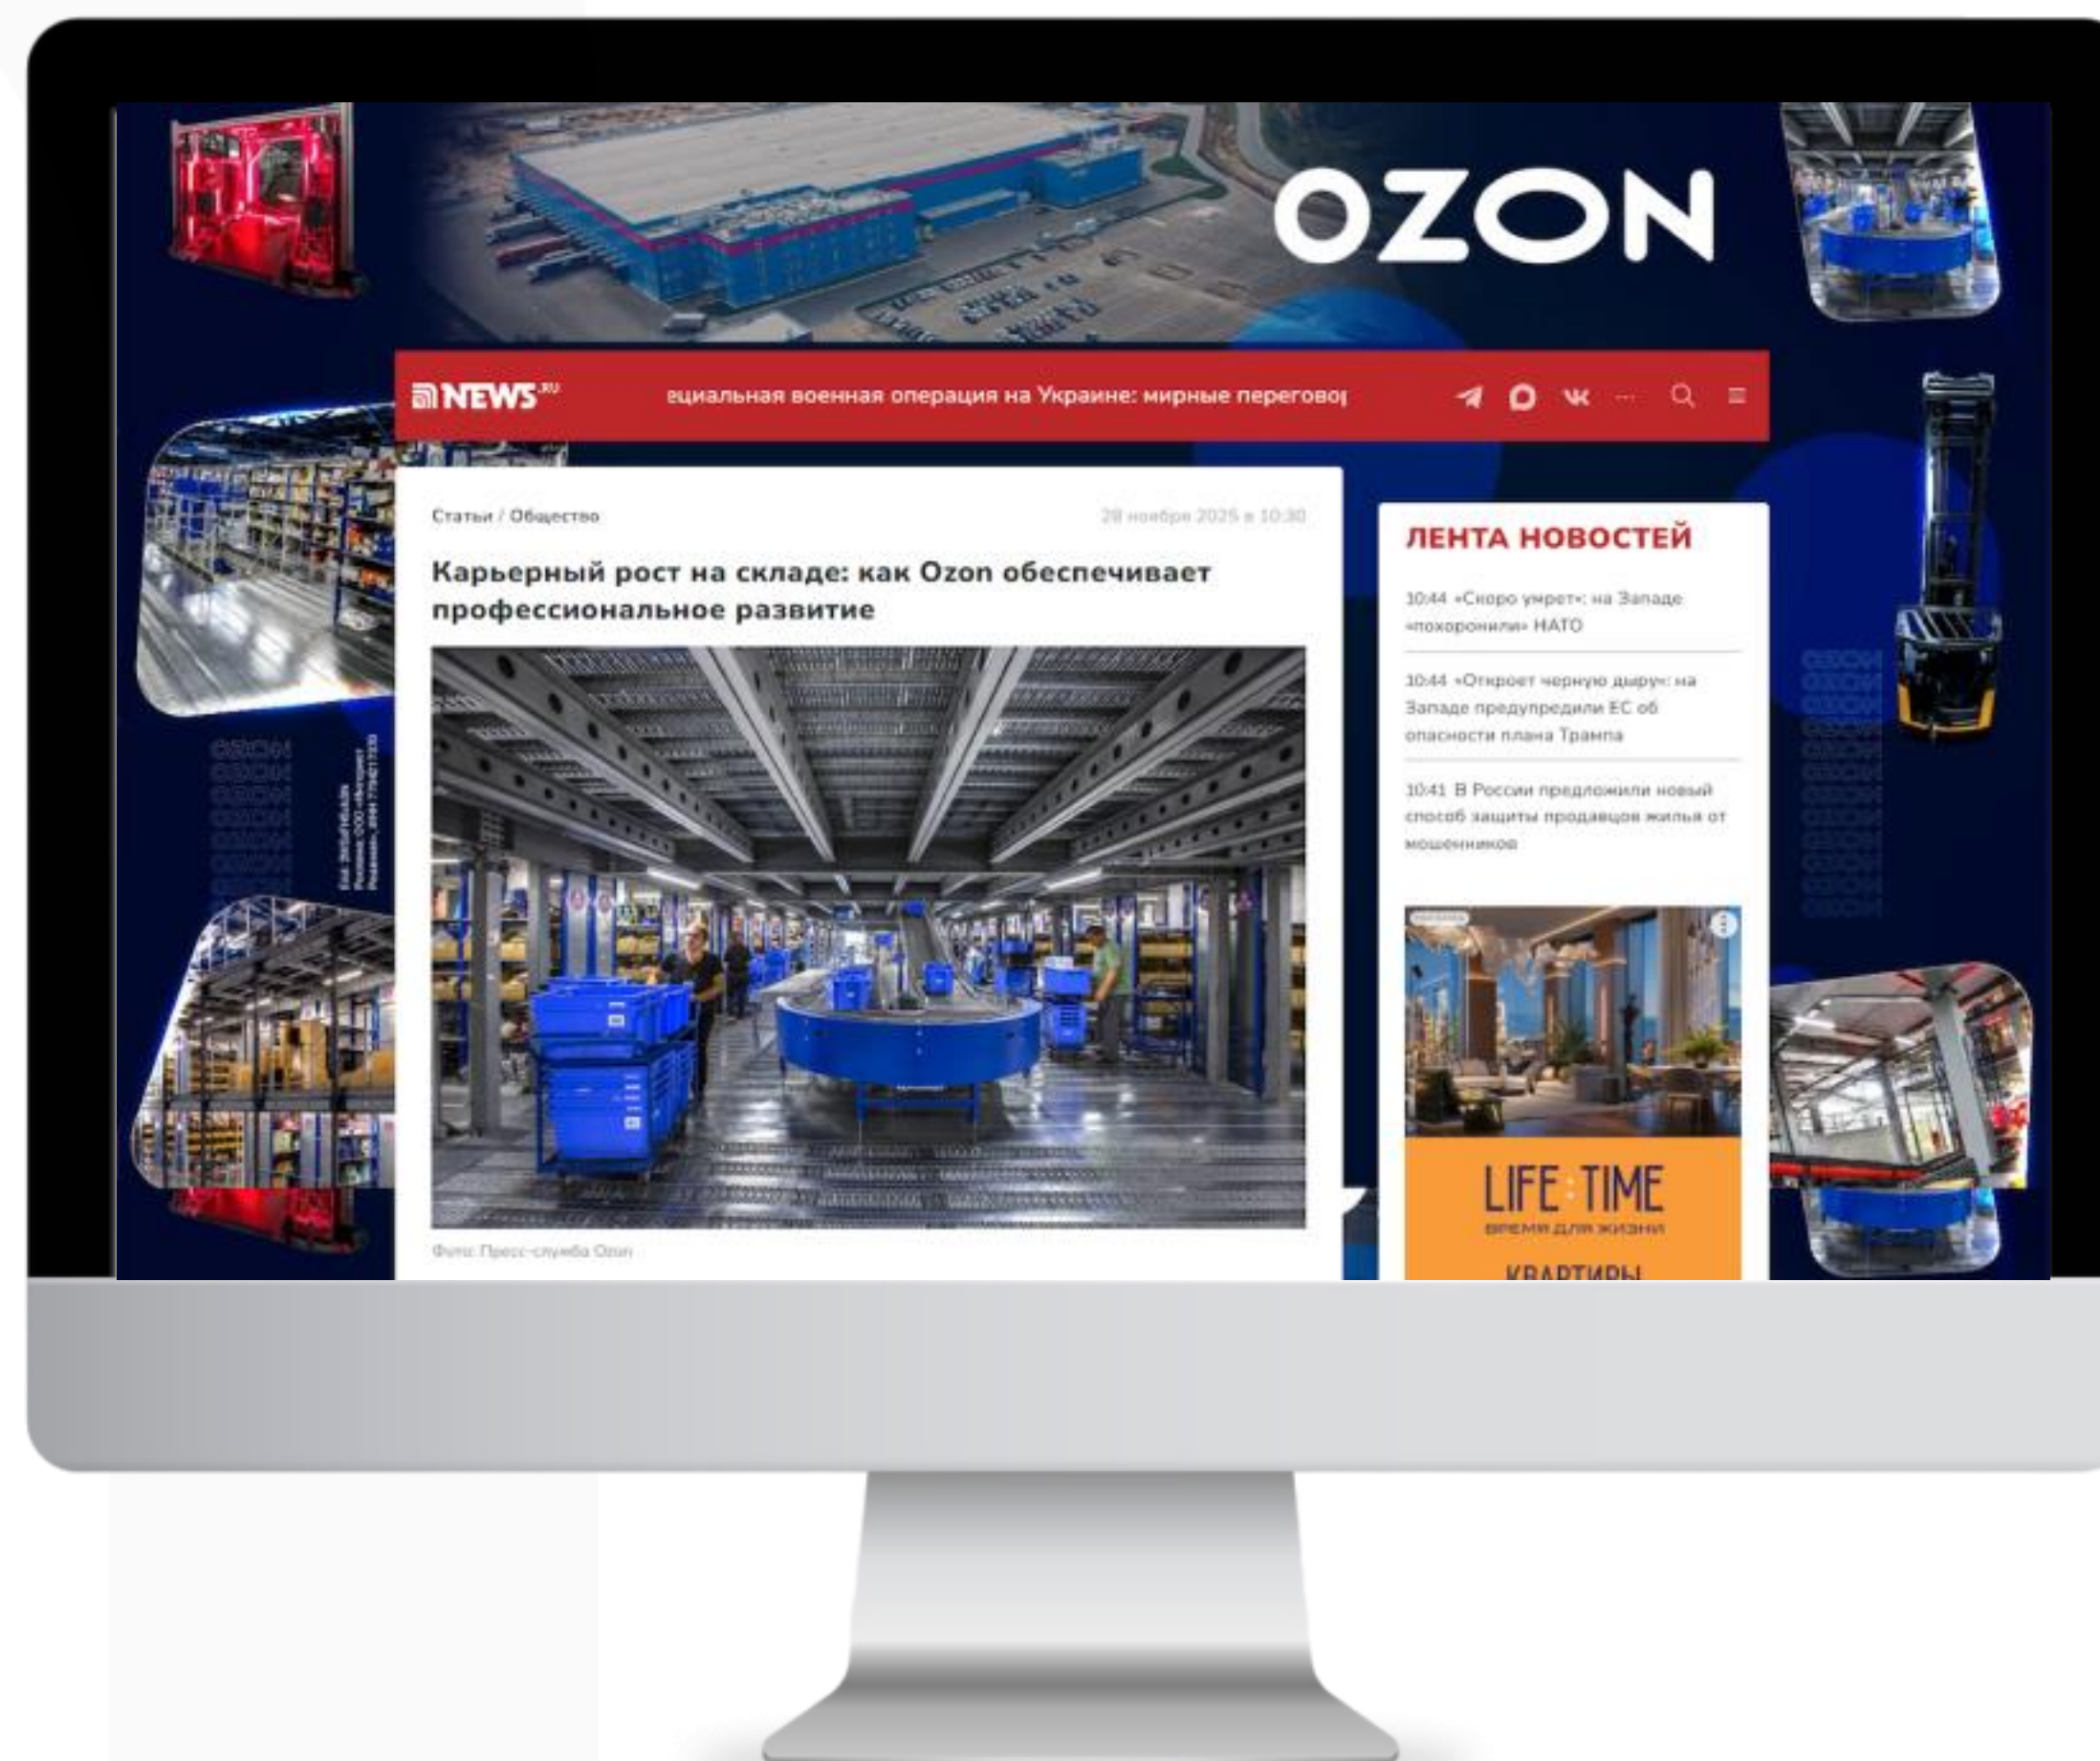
OZON

NEWS.RU

ециальная военная операция на Украине: мирные перегово|

Статьи / Общество

28 ноября 2025 в 10:30

Карьерный рост на складе: как Ozon обеспечивает профессиональное развитие

Фото: Пресс-служба Ozon

ЛЕНТА НОВОСТЕЙ

10:44 «Скоро умрет»: на Западе «похоронили» НАТО

10:44 «Откроет черную дыру»: на Западе предупредили ЕС об опасности плана Трампа

10:41 В России предложили новый способ защиты продавцов жилья от мошенников

LIFE TIME
время для жизни
КВАРТИРЫ